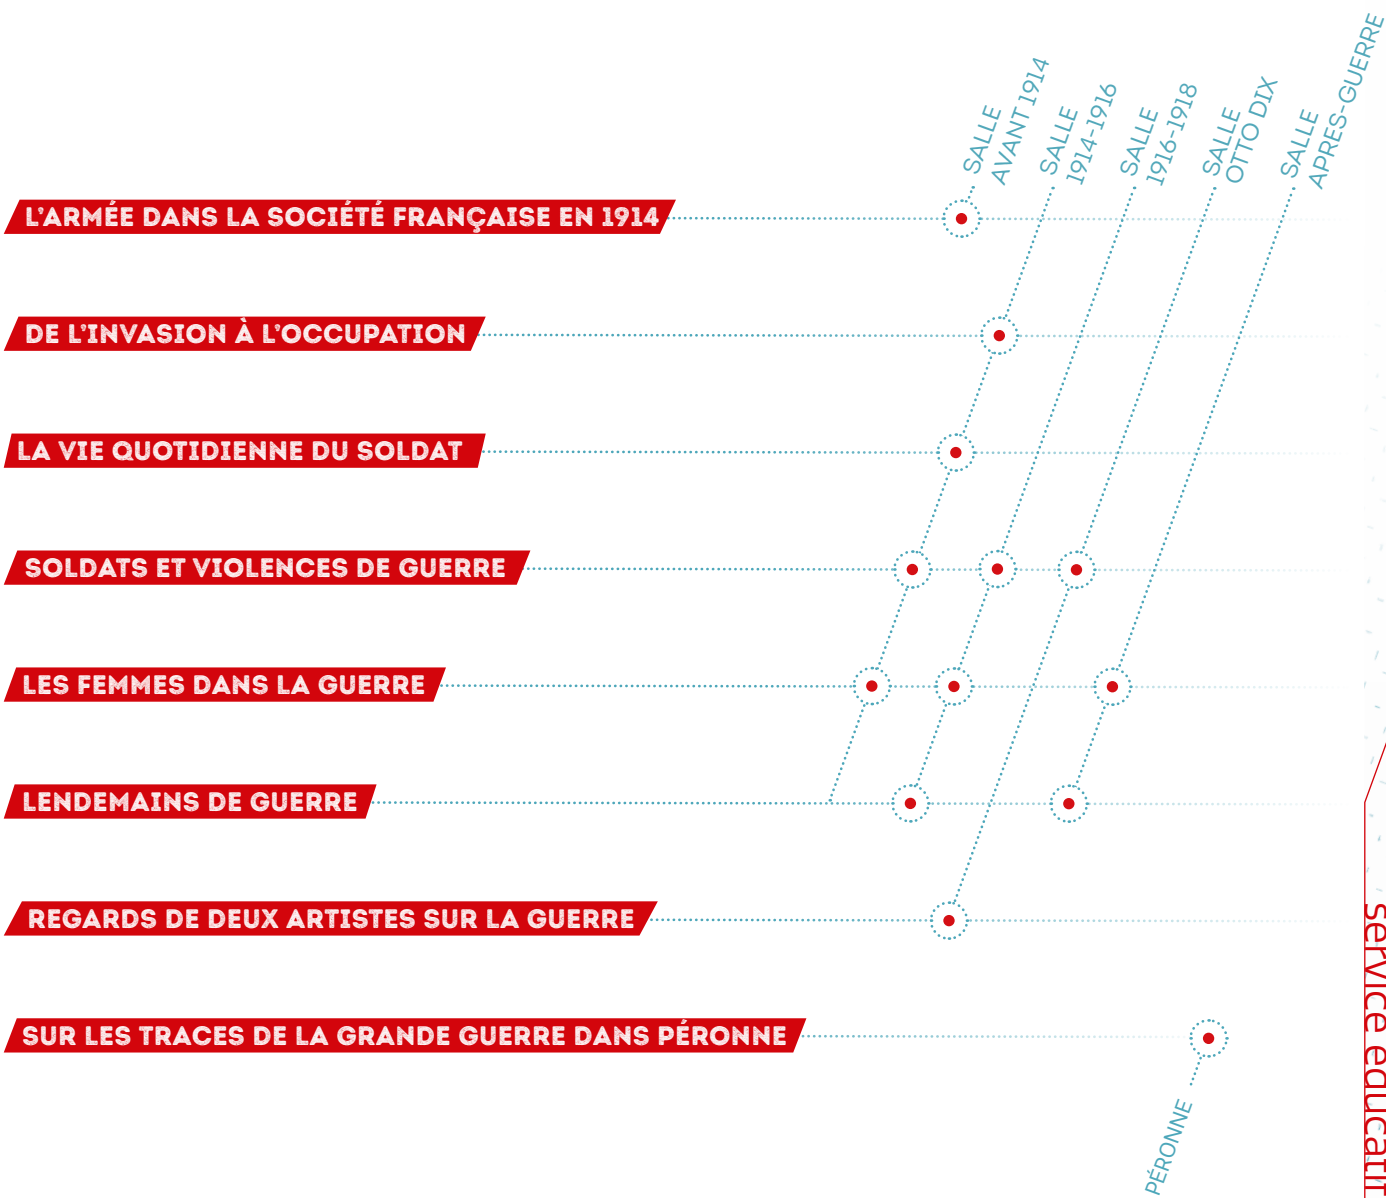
SALLE AVANT 1914

SALLE 1914-1916

SALLE 1916-1918

SALLE OTTO DIX

SALLE APRES-GUERRE

L'ARMÉE DANS LA SOCIÉTÉ FRANÇAISE EN 1914

DE L'INVASION À L'OCCUPATION

LA VIE QUOTIDIENNE DU SOLDAT

SOLDATS ET VIOLENCES DE GUERRE

LES FEMMES DANS LA GUERRE

LENDEMAINS DE GUERRE

REGARDS DE DEUX ARTISTES SUR LA GUERRE

SUR LES TRACES DE LA GRANDE GUERRE DANS PÉRONNE

PÉRONNE

service éducati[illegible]